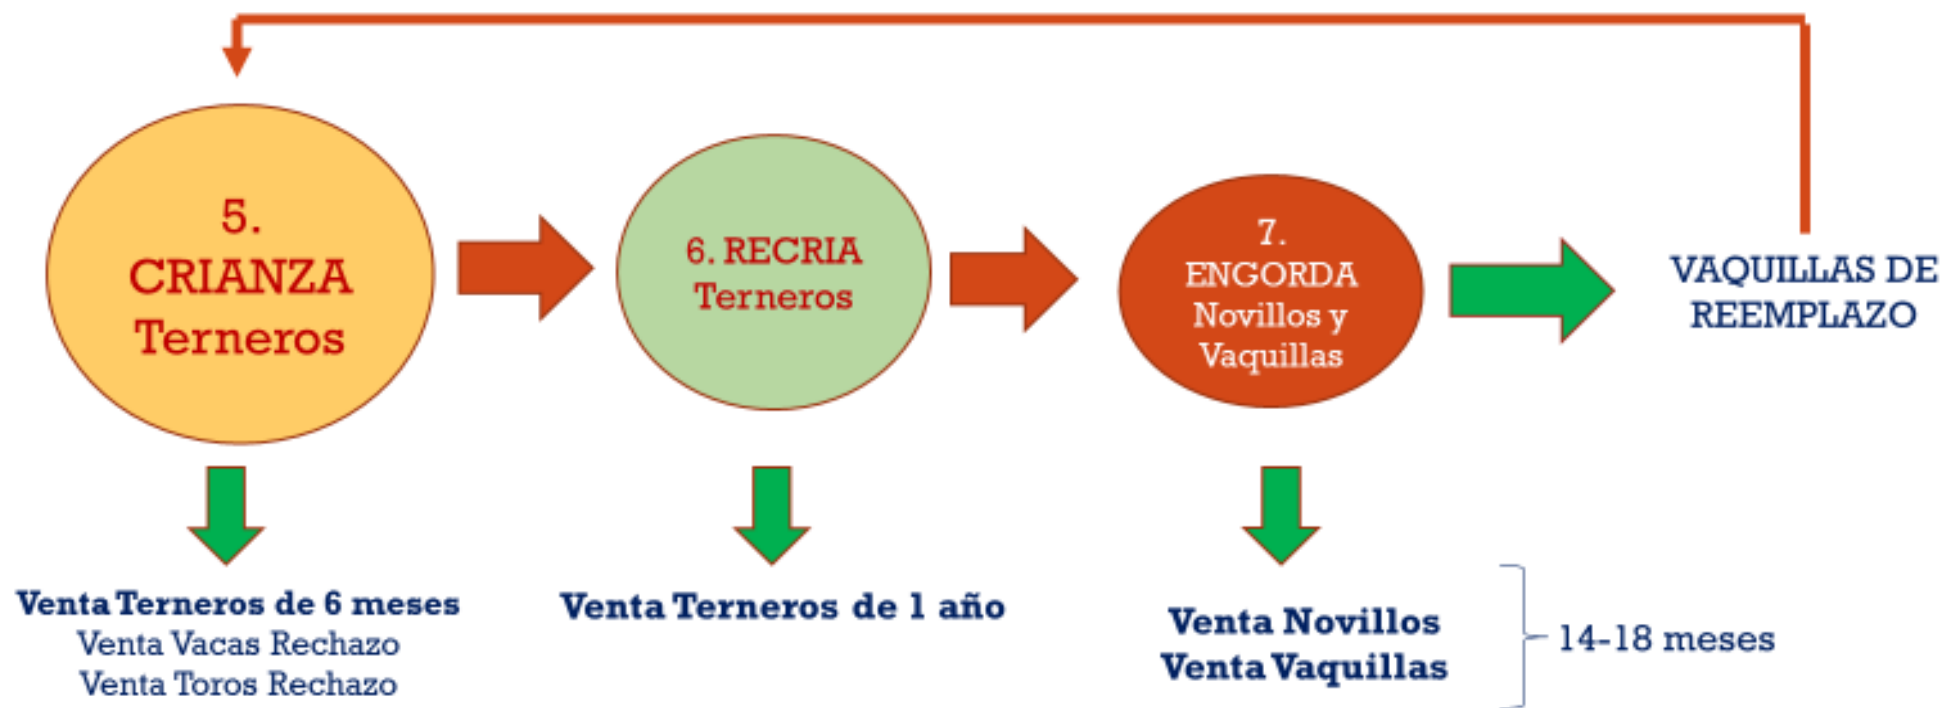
5.
CRIANZA
Terneros

6. RECRIA
Terneros

7.
ENGORDA
Novillos y
Vaquillas

VAQUILLAS DE
REEMPLAZO

Venta Terneros de 6 meses
Venta Vacas Rechazo
Venta Toros Rechazo

Venta Terneros de 1 año

Venta Novillos
Venta Vaquillas

14-18 meses